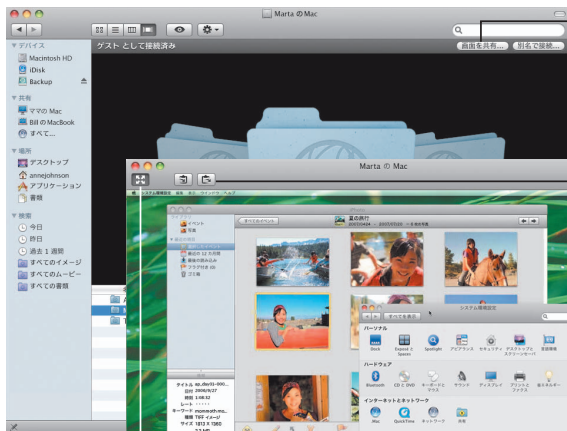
Marta の Mac

ゲスト として接続済み

画面を共有...

別名で接続...

デバイス

Macintosh HD

iDisk

Backup

共有

ママの Mac

Bill の MacBook

すべて...

場所

デスクトップ

annejohnson

アプリケーション

書類

検索

今日

昨日

過去 1 週間

すべてのイメージ

すべてのムービー

すべての書類

Marta の Mac

夏の旅行

システム環境設定

すべてを表示

パーソナル

ハードウェア

インターネットとネットワーク

Bluetooth

CD と DVD

キーボードとマウス

サウンド

ディスプレイ

プリントとファクス

省エネルギー

Mac

QuickTime

ネットワーク

共有

Dock

Exposé と Spaces

Spotlight

アピアランス

セキュリティ

デスクトップとスクリーンセーバ

言語環境

イベント

写真

最近の 12 カ月間

最後の読み込み

フラグ付き

ゴミ箱

タイトル

日付

時刻

レート

キーワード

種類 TIFF イメージ

サイズ 1813 X 1360